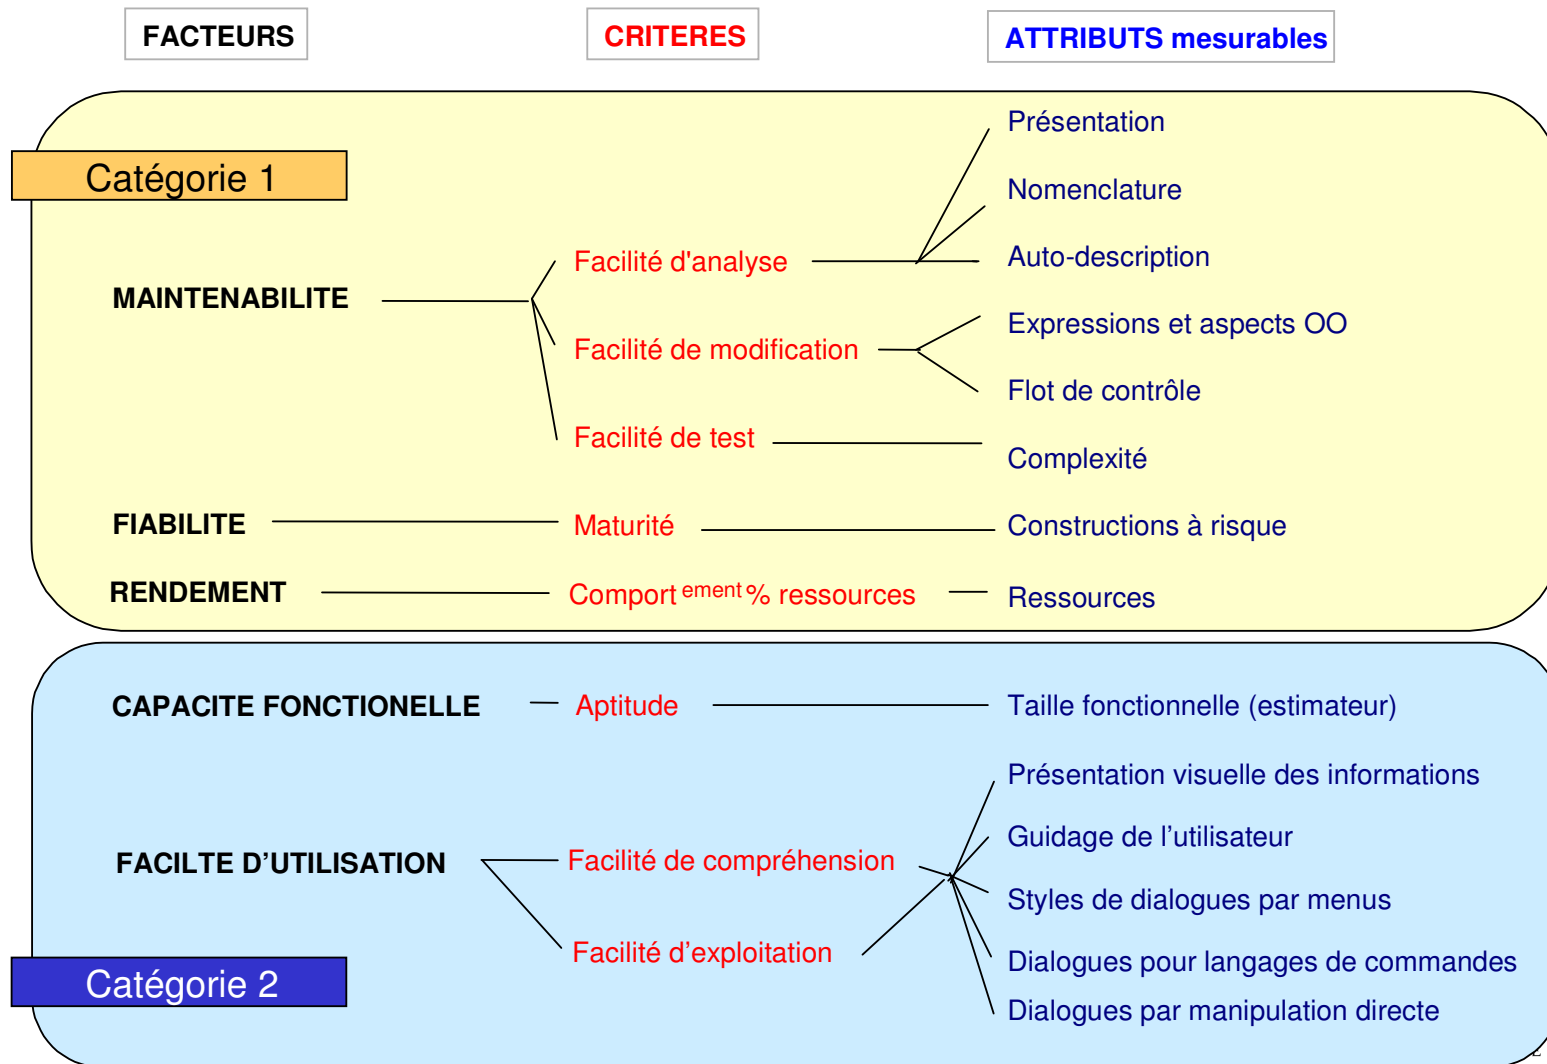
FACTEURS

CRITERES

ATTRIBUTS mesurables

Catégorie 1

MAINTENABILITE

Facilité d'analyse

Présentation

Nomenclature

Auto-description

Facilité de modification

Expressions et aspects OO

Flot de contrôle

Facilité de test

Complexité

FIABILITE

Maturité

Constructions à risque

RENDEMENT

Comport $^{ement}$% ressources

Ressources

CAPACITE FONCTIONELLE

Aptitude

Taille fonctionnelle (estimateur)

FACILTE D'UTILISATION

Facilité de compréhension

Facilité d'exploitation

Présentation visuelle des informations

Guidage de l'utilisateur

Styles de dialogues par menus

Dialogues pour langages de commandes

Dialogues par manipulation directe

Catégorie 2